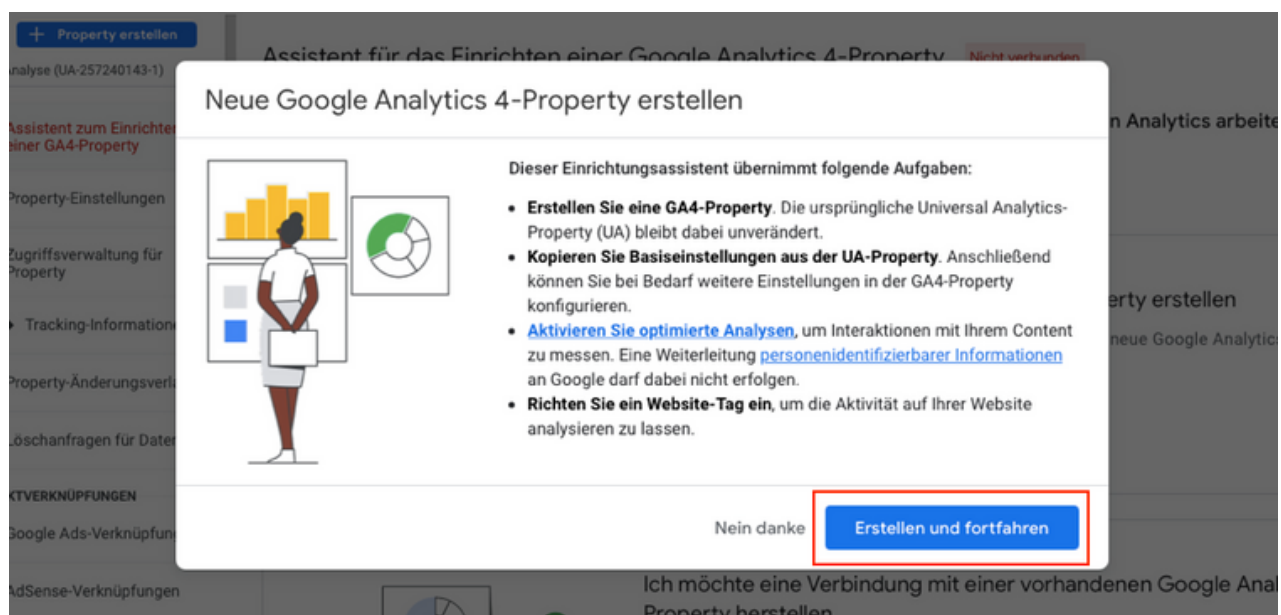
+ Property erstellen

nalyse (UA-257240143-1)

Assistent zum Einrichten einer GA4-Property

Property-Einstellungen

Zugriffsverwaltung für Property

Tracking-Information

Property-Änderungsverla

Löschanfragen für Date

KTVERKNÜPFUNGEN

Google Ads-Verknüpfun

AdSense-Verknüpfungen

Assistent für das Einrichten einer Google Analytics 4-Property Nicht verbunden

n Analytics arbeite

perty erstellen

neue Google Analytics

Ich möchte eine Verbindung mit einer vorhandenen Google Anal

Property herstellen

Neue Google Analytics 4-Property erstellen

Dieser Einrichtungsassistent übernimmt folgende Aufgaben:

• **Erstellen Sie eine GA4-Property**. Die ursprüngliche Universal Analytics-Property (UA) bleibt dabei unverändert.
• **Kopieren Sie Basiseinstellungen aus der UA-Property**. Anschließend können Sie bei Bedarf weitere Einstellungen in der GA4-Property konfigurieren.
• **Aktivieren Sie optimierte Analysen**, um Interaktionen mit Ihrem Content zu messen. Eine Weiterleitung personenidentifizierbarer Informationen an Google darf dabei nicht erfolgen.
• **Richten Sie ein Website-Tag ein**, um die Aktivität auf Ihrer Website analysieren zu lassen.

Nein danke

Erstellen und fortfahren